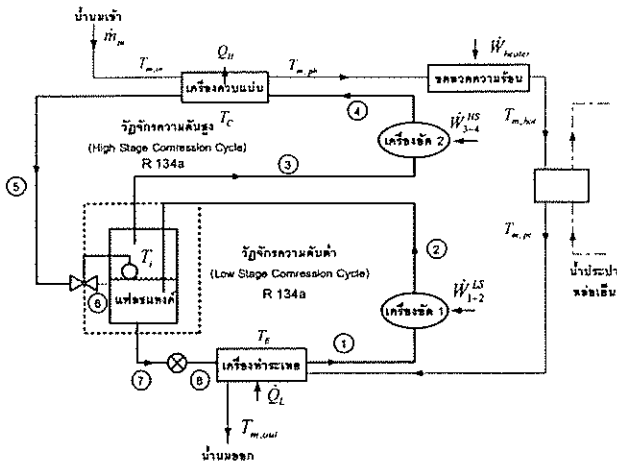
น้ำนมเข้า
$\dot{m}_m$
$T_{m,in}$
$Q_H$
เครื่องควบแน่น
$T_{m,ph}$
$\dot{W}_{heater}$
ขดลวดความร้อน
④
$\dot{W}^{HS}_{3-4}$
วัฏจักรความดันสูง $T_C$
(High Stage Comression Cycle)
R 134a
เครื่องอัด 2
$T_{m,hot}$
③
⑤
②
$T_i$
วัฏจักรความดันต่ำ
(Low Stage Comression Cycle)
R 134a
$T_{m,pc}$
$\dot{W}^{LS}_{1-2}$
น้ำประปา
หล่อเย็น
⑥
แฟลชแทงค์
เครื่องอัด 1
$T_E$
①
⑦
⑧
เครื่องทำระเหย
$\dot{Q}_L$
$T_{m,out}$
น้ำนมออก